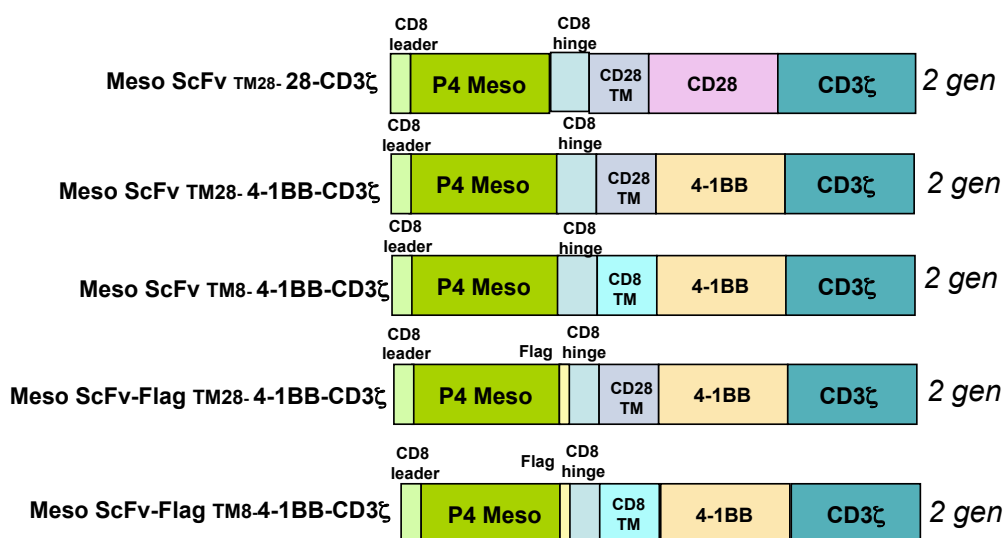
CD8 leader
CD8 hinge
Meso ScFv TM28- 28-CD3ζ
P4 Meso
CD28 TM
CD28
CD3ζ
2 gen

CD8 leader
CD8 hinge
Meso ScFv TM28- 4-1BB-CD3ζ
P4 Meso
CD28 TM
4-1BB
CD3ζ
2 gen

CD8 leader
CD8 hinge
Meso ScFv TM8- 4-1BB-CD3ζ
P4 Meso
CD8 TM
4-1BB
CD3ζ
2 gen

CD8 leader
Flag
CD8 hinge
Meso ScFv-Flag TM28- 4-1BB-CD3ζ
P4 Meso
CD28 TM
4-1BB
CD3ζ
2 gen

CD8 leader
Flag
CD8 hinge
Meso ScFv-Flag TM8-4-1BB-CD3ζ
P4 Meso
CD8 TM
4-1BB
CD3ζ
2 gen